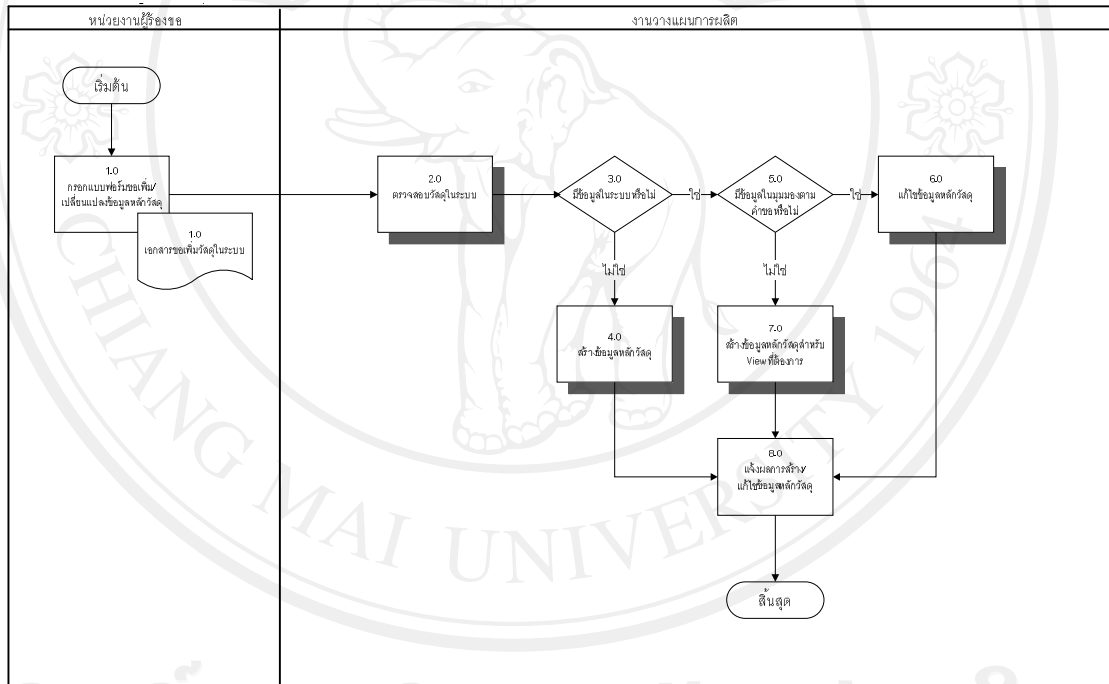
หน่วยงานผู้ร้องขอ

งานวางแผนการผลิต

เริ่มต้น

1.0
กรอกแบบฟอร์มขอเพิ่ม/เปลี่ยนแปลงข้อมูลหลักวัสดุ

1.0
เอกสารขอเพิ่มวัสดุในระบบ

2.0
ตรวจสอบวัสดุในระบบ

3.0
มีข้อมูลในระบบหรือไม่

ใช่

5.0
มีข้อมูลในมุมมองตามคำขอหรือไม่

ใช่

6.0
แก้ไขข้อมูลหลักวัสดุ

ไม่ใช่

ไม่ใช่

4.0
สร้างข้อมูลหลักวัสดุ

7.0
สร้างข้อมูลหลักวัสดุสำหรับ View ที่ต้องการ

8.0
แจ้งผลการสร้าง/แก้ไขข้อมูลหลักวัสดุ

สิ้นสุด

CHIANG MAI UNIVERSITY 1964